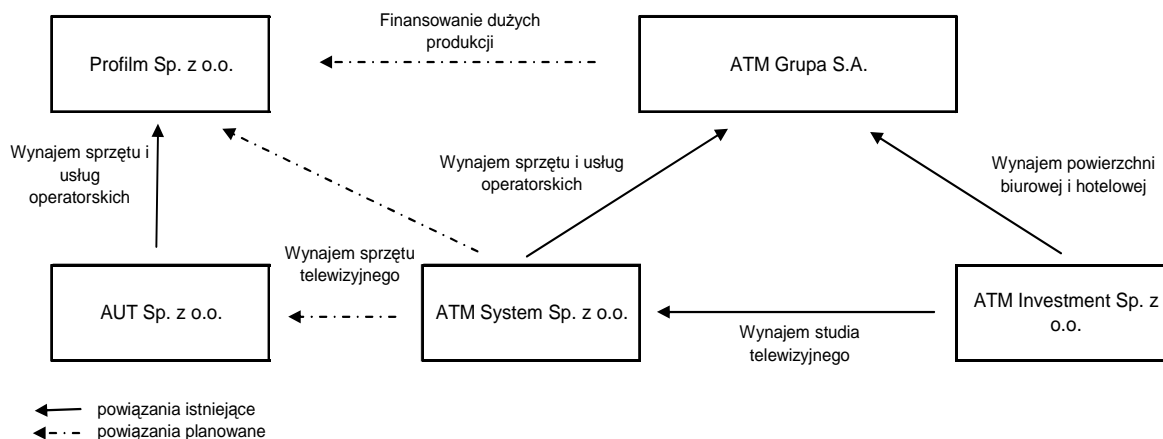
Finansowanie dużych produkcji

Profilm Sp. z o.o.

ATM Grupa S.A.

Wynajem sprzętu i usług operatorskich

Wynajem sprzętu i usług operatorskich

Wynajem powierzchni biurowej i hotelowej

Wynajem sprzętu telewizyjnego

AUT Sp. z o.o.

ATM System Sp. z o.o.

ATM Investment Sp. z o.o.

Wynajem studia telewizyjnego

powiązania istniejące

powiązania planowane